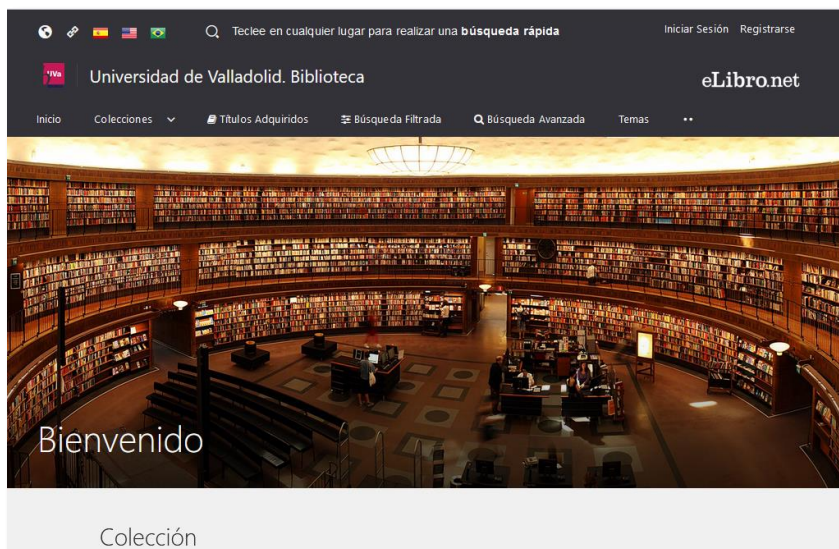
Teclee en cualquier lugar para realizar una **búsqueda rápida**

Iniciar Sesión Registrarse

UVa Universidad de Valladolid. Biblioteca

eLibro.net

Inicio Colecciones Títulos Adquiridos Búsqueda Filtrada Búsqueda Avanzada Temas

Bienvenido

Colección